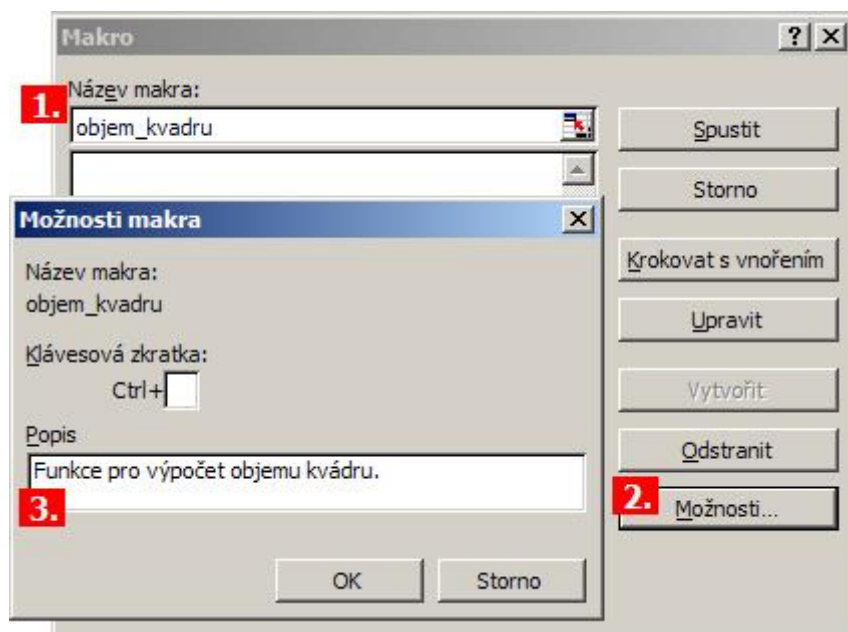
Makro

?

Název makra:

1.

objem_kvadru

Spustit

Storno

Krokovat s vnořením

Upravit

Vytvořit

Odstranit

2.

Možnosti...

Možnosti makra

Název makra:

objem_kvadru

Klávesová zkratka:

Ctrl+

Popis

Funkce pro výpočet objemu kvádru.

3.

OK

Storno